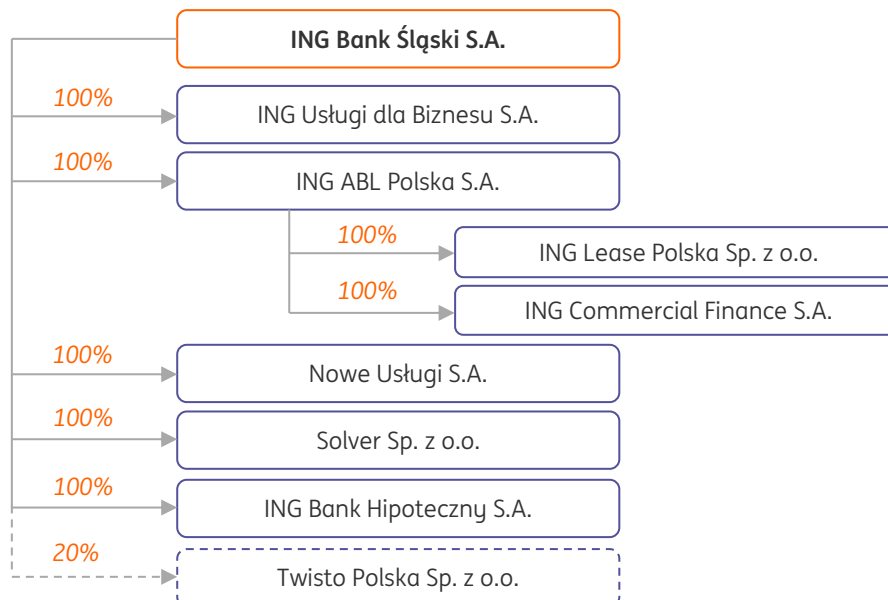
ING Bank Śląski S.A.

100%
ING Usługi dla Biznesu S.A.

100%
ING ABL Polska S.A.

100%
ING Lease Polska Sp. z o.o.

100%
ING Commercial Finance S.A.

100%
Nowe Usługi S.A.

100%
Solver Sp. z o.o.

100%
ING Bank Hipoteczny S.A.

20%
Twisto Polska Sp. z o.o.